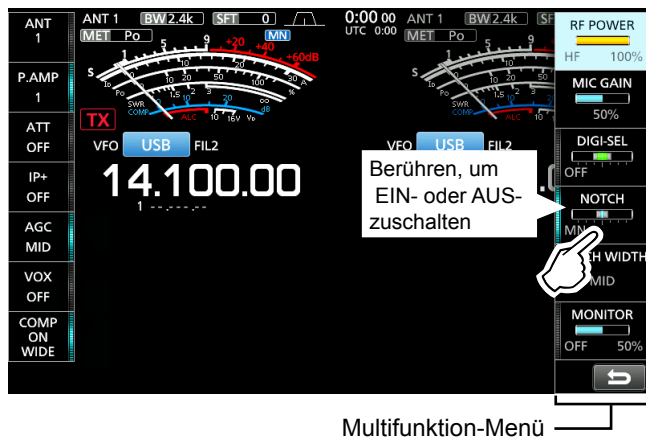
ANT 1

P.AMP 1

ATT OFF

IP+ OFF

AGC MID

VOX OFF

COMP ON WIDE

ANT 1 BW2.4k SFT 0

MET Po MN

S 1 3 5 7 9 +20 +40 +60dB

Po 0 10 25 50 100 %

SWR 1 1.5 2 3 ∞

COMP 0 10 20 dB

ALC

ID 10 15V Vd

TX

VFO USB FIL2

14.100.00

1 --.---.--

0:00 00 UTC 0:00 ANT 1 BW2.4k SF

MET Po

VFO USB FIL2

RF POWER
HF 100%

MIC GAIN
50%

DIGI-SEL
OFF

NOTCH
MN

H WIDTH
MID

MONITOR
OFF 50%

Berühren, um EIN- oder AUS-zuschalten

Multifunktion-Menü